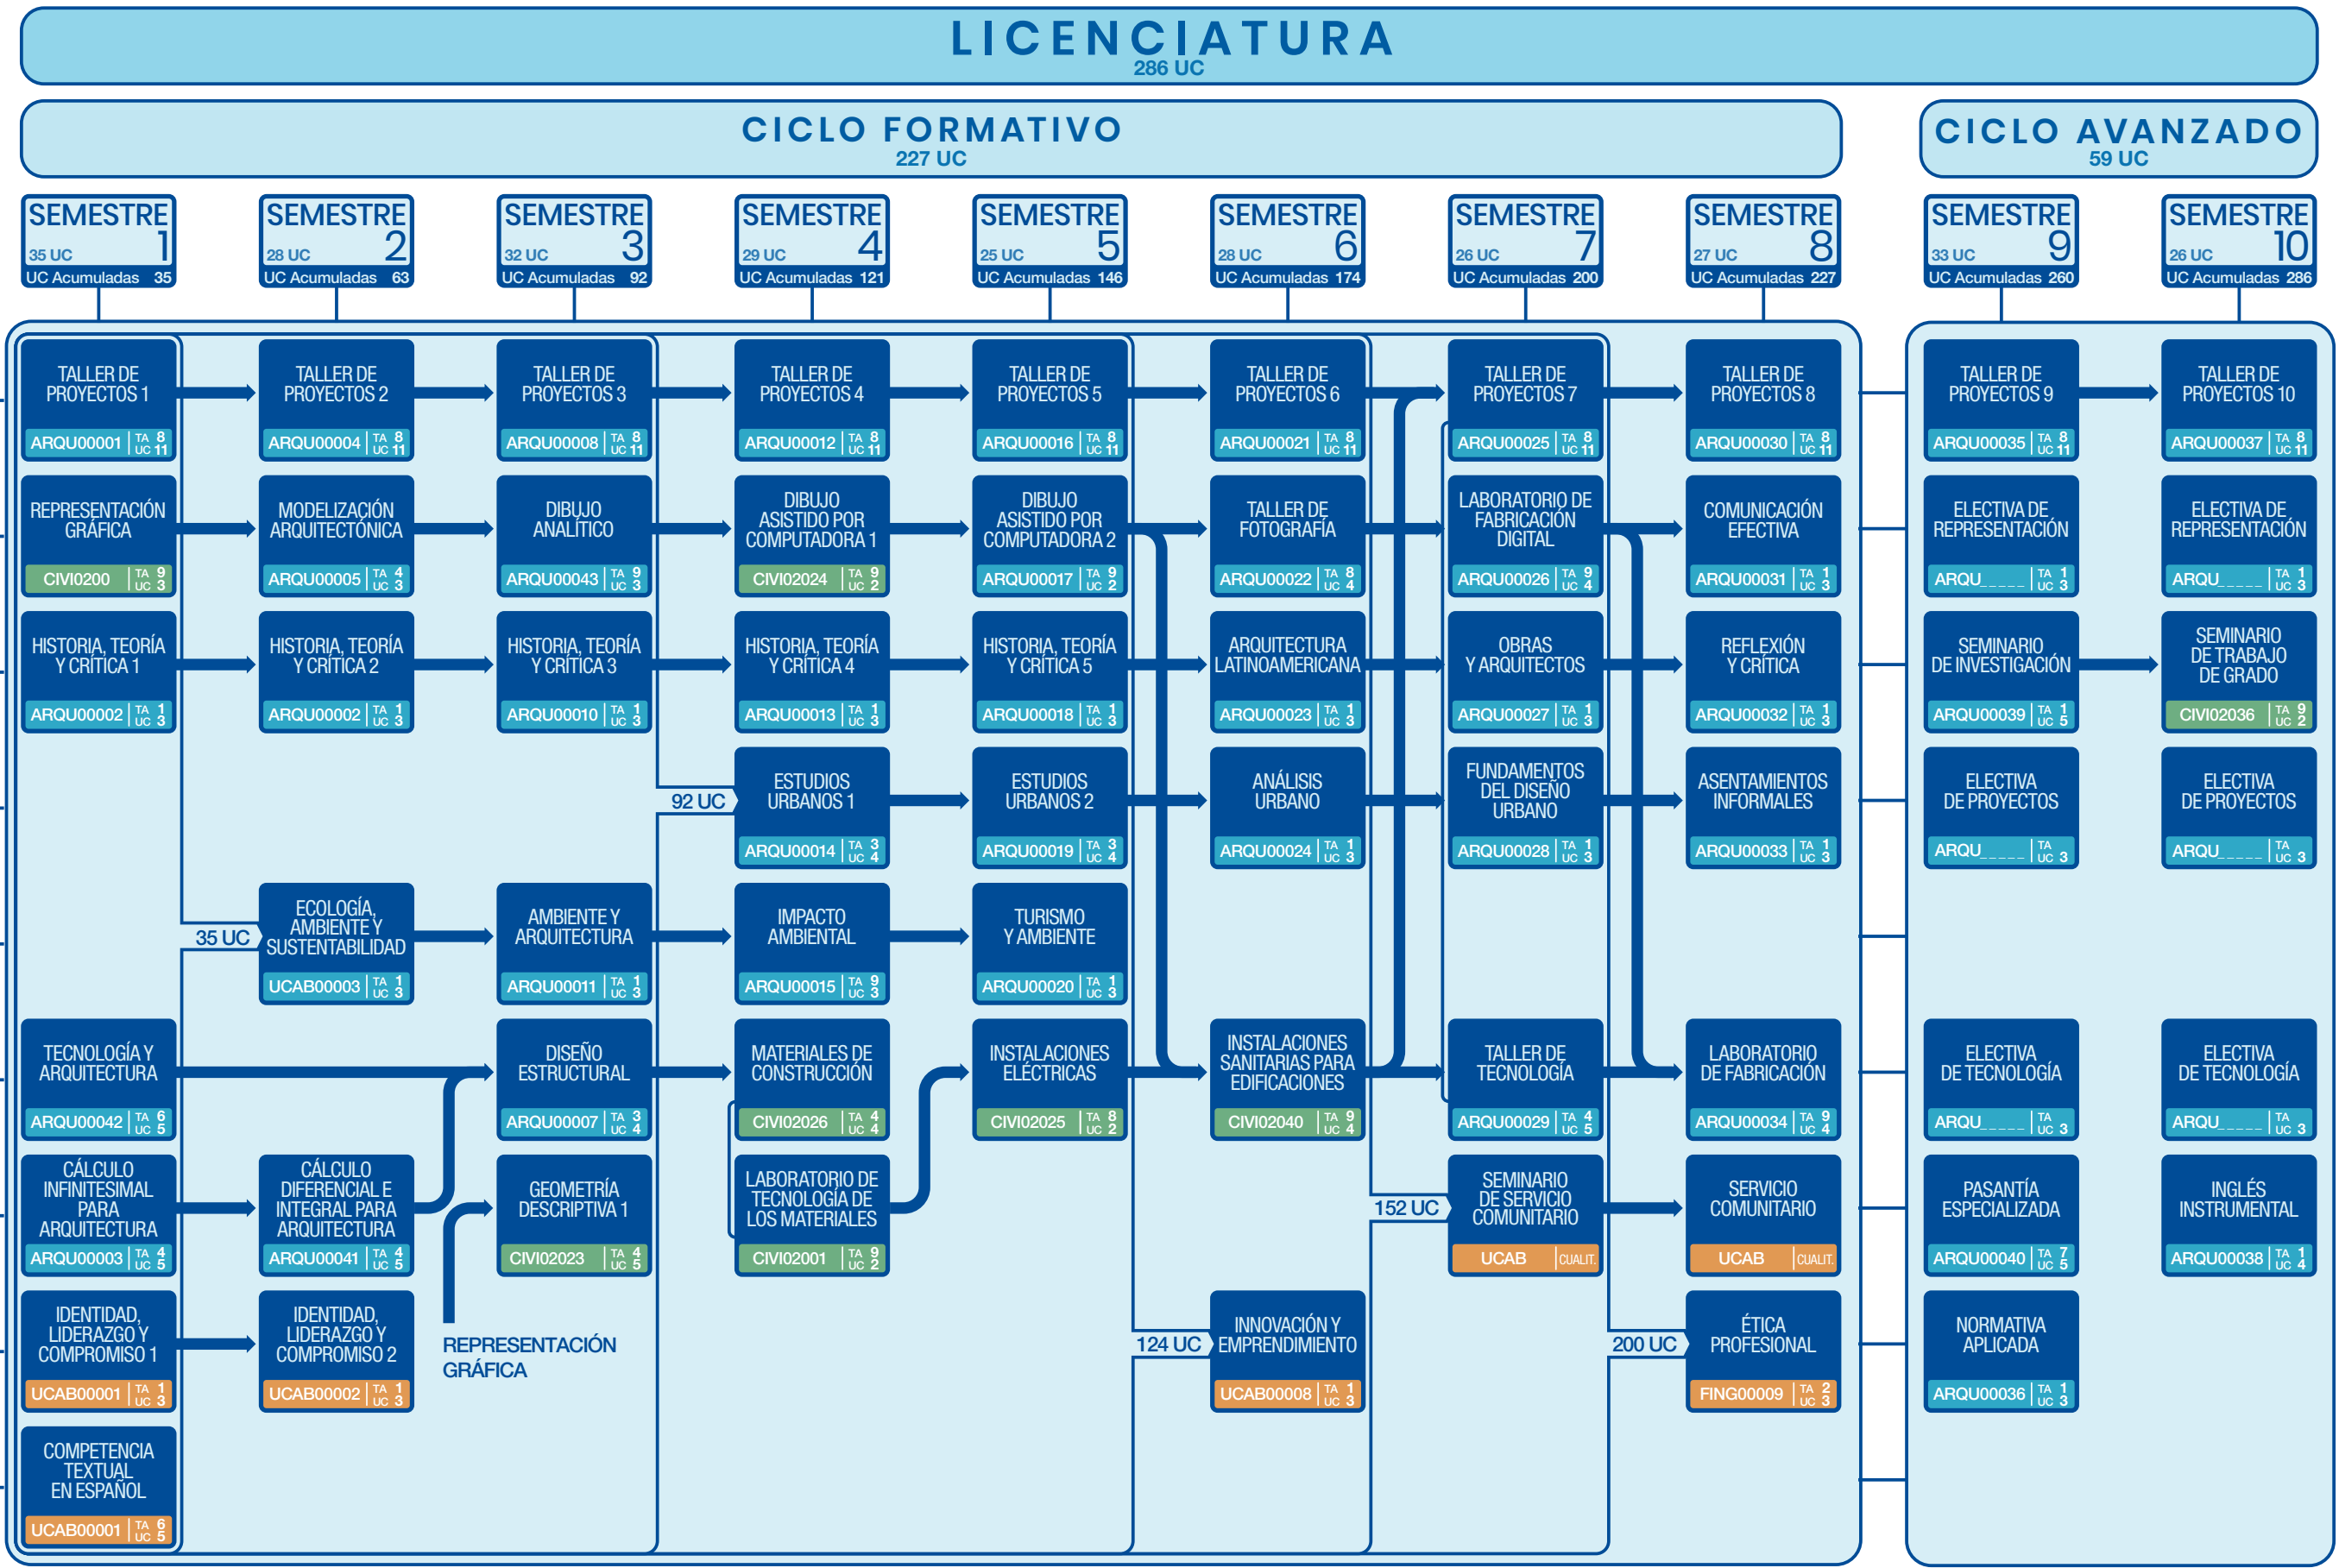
LICENCIATURA
286 UC

CICLO FORMATIVO
227 UC

CICLO AVANZADO
59 UC

SEMESTRE 1
35 UC
UC Acumuladas 35

SEMESTRE 2
28 UC
UC Acumuladas 63

SEMESTRE 3
32 UC
UC Acumuladas 92

SEMESTRE 4
29 UC
UC Acumuladas 121

SEMESTRE 5
25 UC
UC Acumuladas 146

SEMESTRE 6
28 UC
UC Acumuladas 174

SEMESTRE 7
26 UC
UC Acumuladas 200

SEMESTRE 8
27 UC
UC Acumuladas 227

SEMESTRE 9
33 UC
UC Acumuladas 260

SEMESTRE 10
26 UC
UC Acumuladas 286

TALLER DE PROYECTOS 1
ARQU00001 TA 8 UC 11

REPRESENTACIÓN GRÁFICA
CIVI0200 TA 9 UC 3

HISTORIA, TEORÍA Y CRÍTICA 1
ARQU00002 TA 1 UC 3

TECNOLOGÍA Y ARQUITECTURA
ARQU00042 TA 6 UC 5

CÁLCULO INFINITESIMAL PARA ARQUITECTURA
ARQU00003 TA 4 UC 5

IDENTIDAD, LIDERAZGO Y COMPROMISO 1
UCAB00001 TA 1 UC 3

COMPETENCIA TEXTUAL EN ESPAÑOL
UCAB00001 TA 6 UC 5

TALLER DE PROYECTOS 2
ARQU00004 TA 8 UC 11

MODELIZACIÓN ARQUITECTÓNICA
ARQU00005 TA 4 UC 3

HISTORIA, TEORÍA Y CRÍTICA 2
ARQU00002 TA 1 UC 3

35 UC

ECOLOGÍA, AMBIENTE Y SUSTENTABILIDAD
UCAB00003 TA 1 UC 3

CÁLCULO DIFERENCIAL E INTEGRAL PARA ARQUITECTURA
ARQU00041 TA 4 UC 5

IDENTIDAD, LIDERAZGO Y COMPROMISO 2
UCAB00002 TA 1 UC 3

TALLER DE PROYECTOS 3
ARQU00008 TA 8 UC 11

DIBUJO ANALÍTICO
ARQU00043 TA 9 UC 3

HISTORIA, TEORÍA Y CRÍTICA 3
ARQU00010 TA 1 UC 3

AMBIENTE Y ARQUITECTURA
ARQU00011 TA 1 UC 3

DISEÑO ESTRUCTURAL
ARQU00007 TA 3 UC 4

GEOMETRÍA DESCRIPTIVA 1
CIVI02023 TA 4 UC 5

REPRESENTACIÓN GRÁFICA

TALLER DE PROYECTOS 4
ARQU00012 TA 8 UC 11

DIBUJO ASISTIDO POR COMPUTADORA 1
CIVI02024 TA 9 UC 2

HISTORIA, TEORÍA Y CRÍTICA 4
ARQU00013 TA 1 UC 3

92 UC

ESTUDIOS URBANOS 1
ARQU00014 TA 3 UC 4

IMPACTO AMBIENTAL
ARQU00015 TA 9 UC 3

MATERIALES DE CONSTRUCCIÓN
CIVI02026 TA 4 UC 4

LABORATORIO DE TECNOLOGÍA DE LOS MATERIALES
CIVI02001 TA 9 UC 2

TALLER DE PROYECTOS 5
ARQU00016 TA 8 UC 11

DIBUJO ASISTIDO POR COMPUTADORA 2
ARQU00017 TA 9 UC 2

HISTORIA, TEORÍA Y CRÍTICA 5
ARQU00018 TA 1 UC 3

ESTUDIOS URBANOS 2
ARQU00019 TA 3 UC 4

TURISMO Y AMBIENTE
ARQU00020 TA 1 UC 3

INSTALACIONES ELÉCTRICAS
CIVI02025 TA 8 UC 2

TALLER DE PROYECTOS 6
ARQU00021 TA 8 UC 11

TALLER DE FOTOGRAFÍA
ARQU00022 TA 8 UC 4

ARQUITECTURA LATINOAMERICANA
ARQU00023 TA 1 UC 3

ANÁLISIS URBANO
ARQU00024 TA 1 UC 3

INSTALACIONES SANITARIAS PARA EDIFICACIONES
CIVI02040 TA 9 UC 4

124 UC

INNOVACIÓN Y EMPRENDIMIENTO
UCAB00008 TA 1 UC 3

TALLER DE PROYECTOS 7
ARQU00025 TA 8 UC 11

LABORATORIO DE FABRICACIÓN DIGITAL
ARQU00026 TA 9 UC 4

OBRAS Y ARQUITECTOS
ARQU00027 TA 1 UC 3

FUNDAMENTOS DEL DISEÑO URBANO
ARQU00028 TA 1 UC 3

TALLER DE TECNOLOGÍA
ARQU00029 TA 4 UC 5

152 UC

SEMINARIO DE SERVICIO COMUNITARIO
UCAB CUALIT.

TALLER DE PROYECTOS 8
ARQU00030 TA 8 UC 11

COMUNICACIÓN EFECTIVA
ARQU00031 TA 1 UC 3

REFLEXIÓN Y CRÍTICA
ARQU00032 TA 1 UC 3

ASENTAMIENTOS INFORMALES
ARQU00033 TA 1 UC 3

LABORATORIO DE FABRICACIÓN
ARQU00034 TA 9 UC 4

SERVICIO COMUNITARIO
UCAB CUALIT.

200 UC

ÉTICA PROFESIONAL
FING00009 TA 2 UC 3

TALLER DE PROYECTOS 9
ARQU00035 TA 8 UC 11

ELECTIVA DE REPRESENTACIÓN
ARQU_____ TA 1 UC 3

SEMINARIO DE INVESTIGACIÓN
ARQU00039 TA 1 UC 5

ELECTIVA DE PROYECTOS
ARQU_____ TA UC 3

ELECTIVA DE TECNOLOGÍA
ARQU_____ TA UC 3

PASANTÍA ESPECIALIZADA
ARQU00040 TA 7 UC 5

NORMATIVA APLICADA
ARQU00036 TA 1 UC 3

TALLER DE PROYECTOS 10
ARQU00037 TA 8 UC 11

ELECTIVA DE REPRESENTACIÓN
ARQU_____ TA 1 UC 3

SEMINARIO DE TRABAJO DE GRADO
CIVI02036 TA 9 UC 2

ELECTIVA DE PROYECTOS
ARQU_____ TA UC 3

ELECTIVA DE TECNOLOGÍA
ARQU_____ TA UC 3

INGLÉS INSTRUMENTAL
ARQU00038 TA 1 UC 4